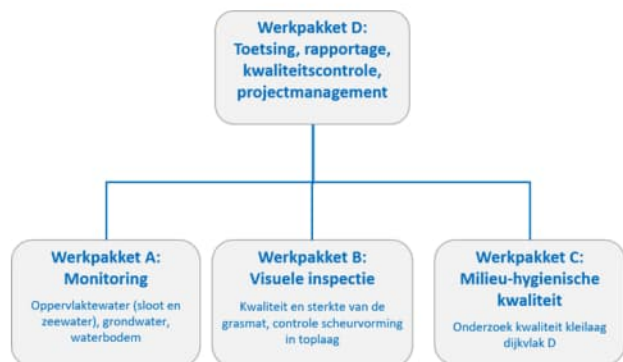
Werkpakket D:
Toetsing, rapportage, kwaliteitscontrole, projectmanagement

Werkpakket A:
Monitoring

Oppervlaktewater (sloot en zeewater), grondwater, waterbodem

Werkpakket B:
Visuele inspectie

Kwaliteit en sterkte van de grasmat, controle scheurvorming in toplaag

Werkpakket C:
Milieu-hygiënische kwaliteit

Onderzoek kwaliteit kleilaag dijkvlak D